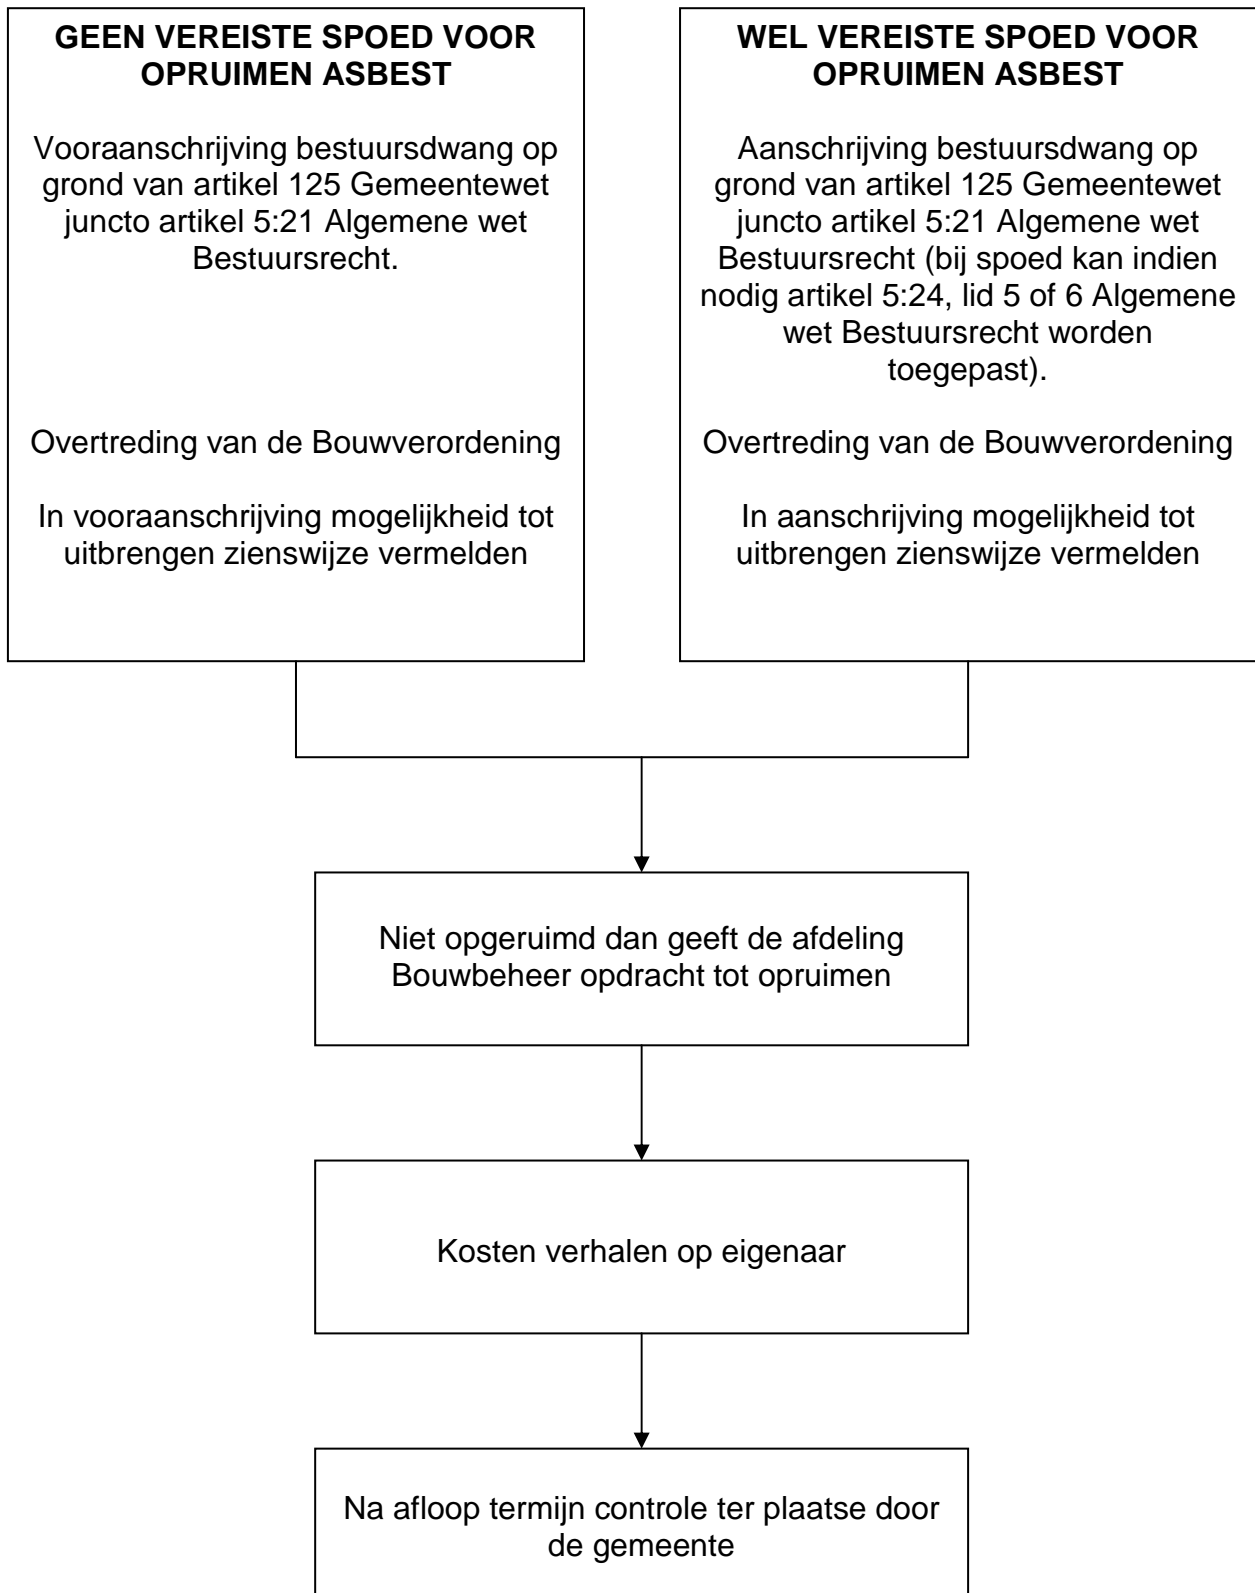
**GEEN VEREISTE SPOED VOOR OPRUIMEN ASBEST**

Vooraanschrijving bestuursdwang op grond van artikel 125 Gemeentewet juncto artikel 5:21 Algemene wet Bestuursrecht.

Overtreding van de Bouwverordening

In vooraanschrijving mogelijkheid tot uitbrengen zienswijze vermelden

**WEL VEREISTE SPOED VOOR OPRUIMEN ASBEST**

Aanschrijving bestuursdwang op grond van artikel 125 Gemeentewet juncto artikel 5:21 Algemene wet Bestuursrecht (bij spoed kan indien nodig artikel 5:24, lid 5 of 6 Algemene wet Bestuursrecht worden toegepast).

Overtreding van de Bouwverordening

In aanschrijving mogelijkheid tot uitbrengen zienswijze vermelden

Niet opgeruimd dan geeft de afdeling Bouwbeheer opdracht tot opruimen

Kosten verhalen op eigenaar

Na afloop termijn controle ter plaatse door de gemeente